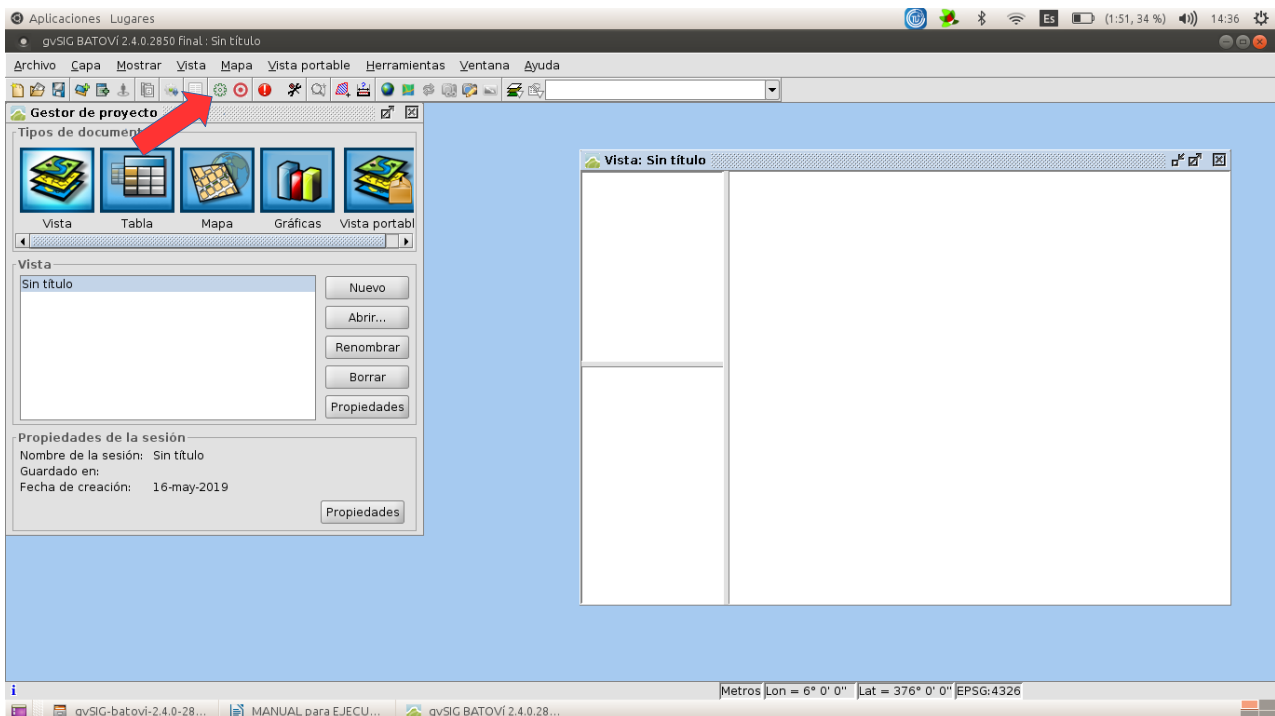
Aplicaciones Lugares
Es (1:51, 34 %) 14:36
gvSIG BATOVÍ 2.4.0.2850 final : Sin título
Archivo Capa Mostrar Vista Mapa Vista portable Herramientas Ventana Ayuda
Gestor de proyecto
Tipos de document
Vista Tabla Mapa Gráficas Vista portabl
Vista
Sin título
Nuevo
Abrir...
Renombrar
Borrar
Propiedades
Propiedades de la sesión
Nombre de la sesión: Sin título
Guardado en:
Fecha de creación: 16-may-2019
Propiedades
Vista: Sin título
Metros Lon = 6° 0' 0'' Lat = 376° 0' 0'' EPSG:4326
gvSIG-batovi-2.4.0-28... MANUAL para EJECU... gvSIG BATOVÍ 2.4.0.28...